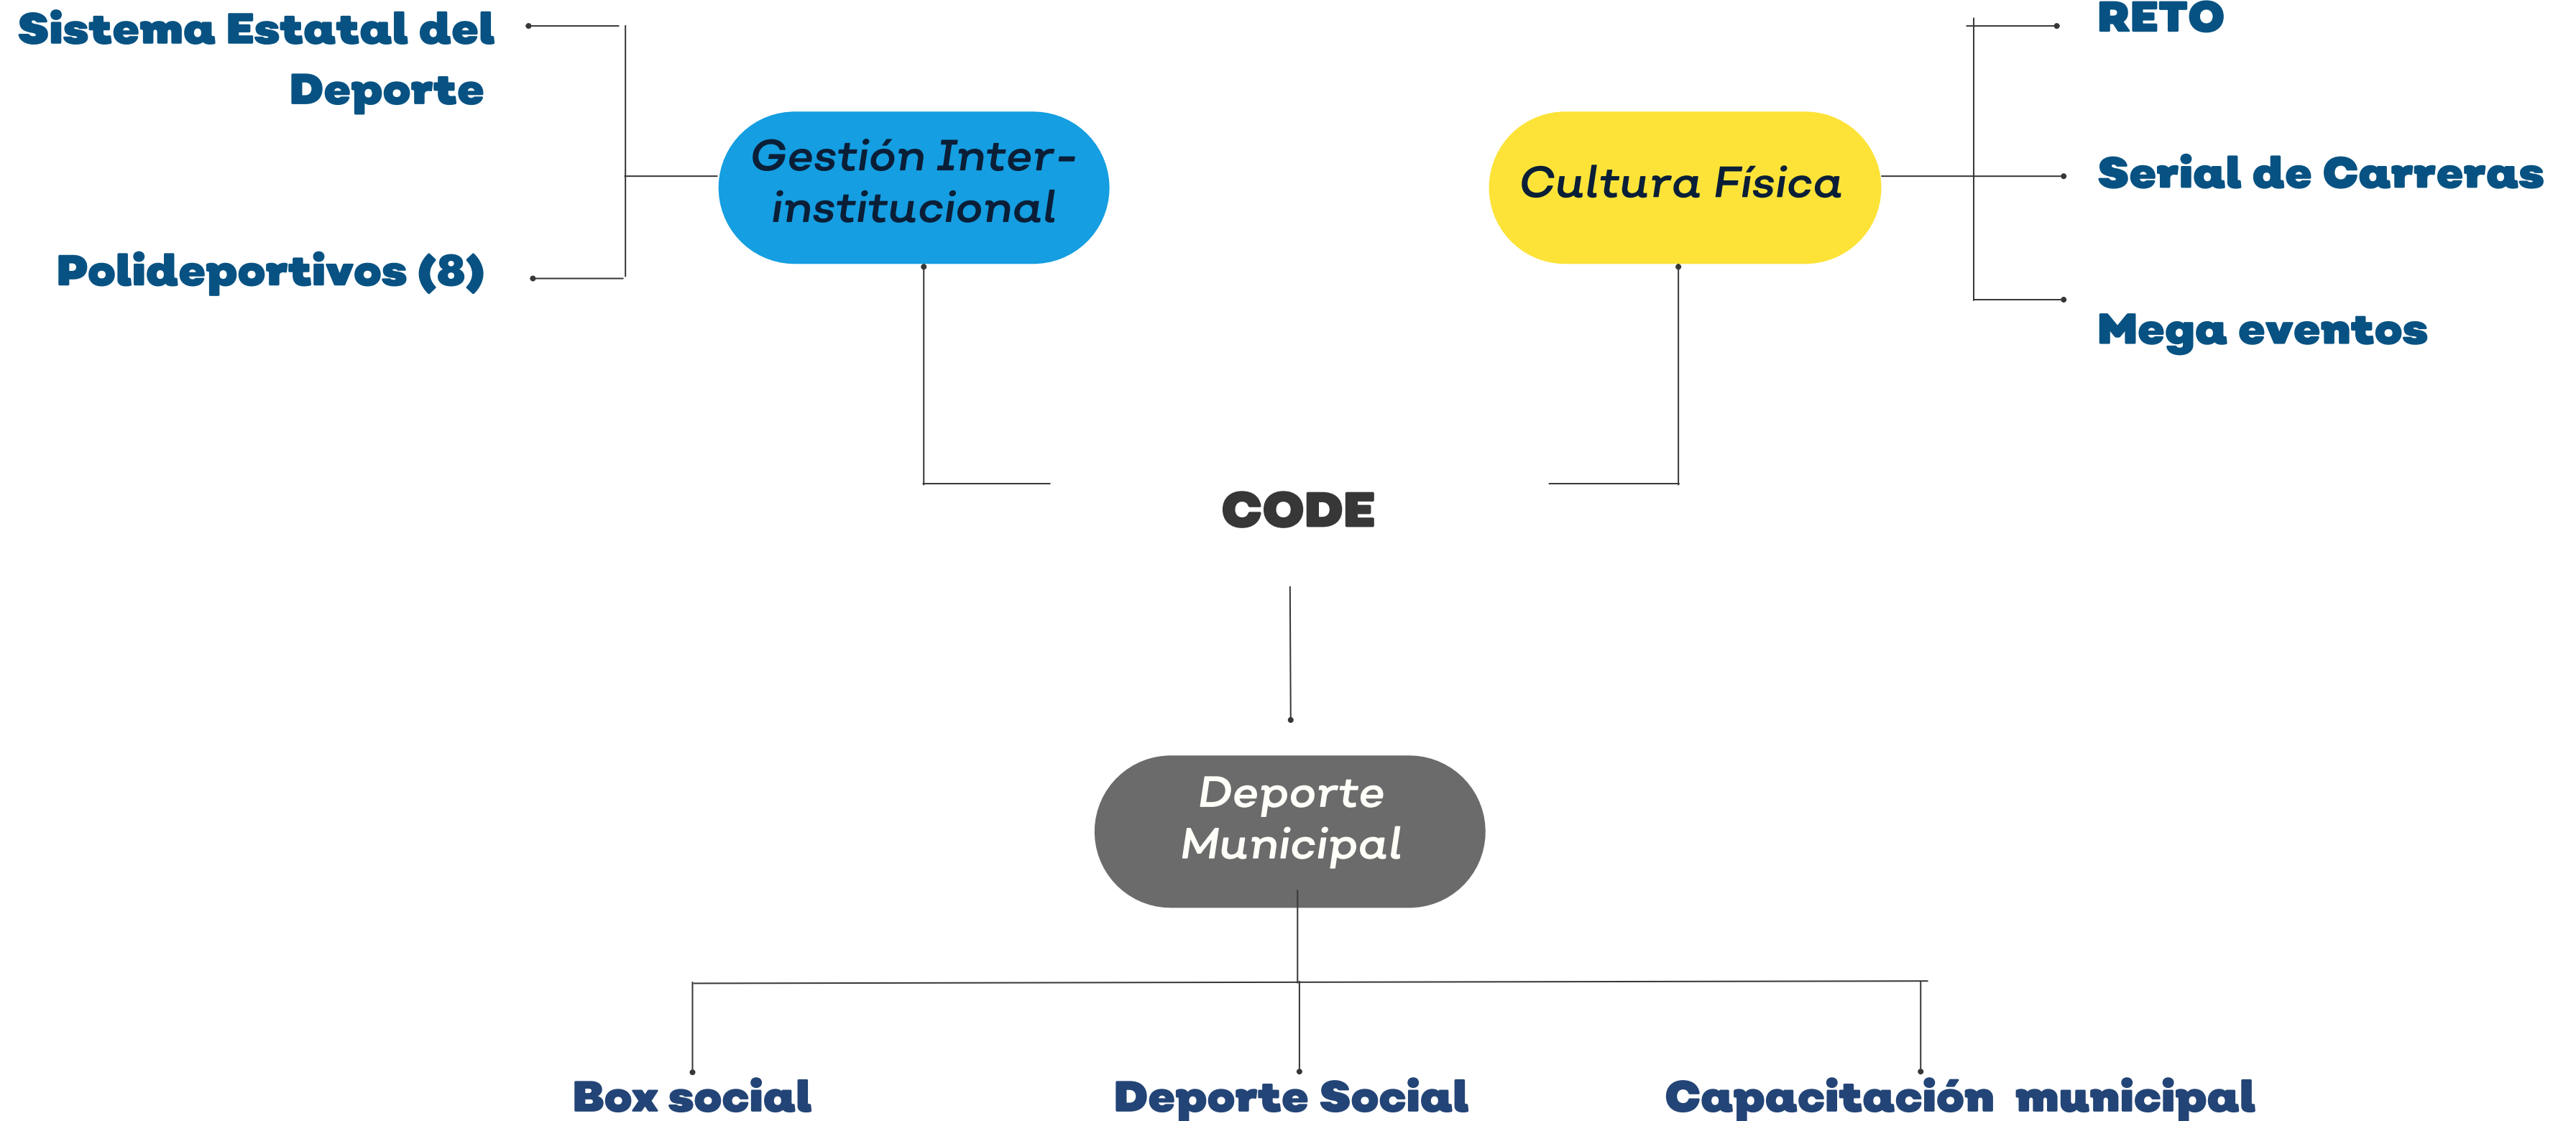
Sistema Estatal del Deporte

Polideportivos (8)

Gestión Inter-institucional

Cultura Física

RETO

Serial de Carreras

Mega eventos

CODE

Deporte Municipal

Box social

Deporte Social

Capacitación municipal